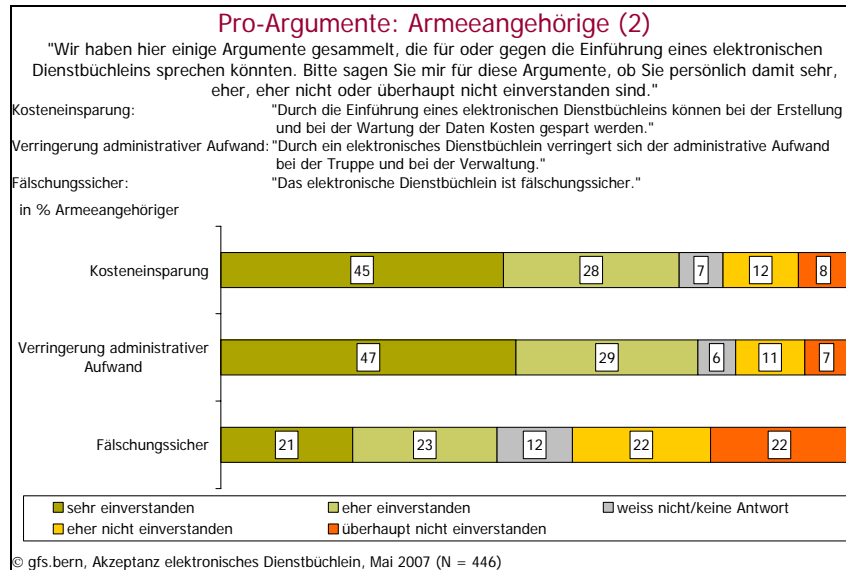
Pro-Argumente: Armeeangehörige (2)

"Wir haben hier einige Argumente gesammelt, die für oder gegen die Einführung eines elektronischen Dienstbüchleins sprechen könnten. Bitte sagen Sie mir für diese Argumente, ob Sie persönlich damit sehr, eher, eher nicht oder überhaupt nicht einverstanden sind."

Kosteneinsparung: "Durch die Einführung eines elektronischen Dienstbüchleins können bei der Erstellung und bei der Wartung der Daten Kosten gespart werden."

Verringerung administrativer Aufwand: "Durch ein elektronisches Dienstbüchlein verringert sich der administrative Aufwand bei der Truppe und bei der Verwaltung."

Fälschungssicher: "Das elektronische Dienstbüchlein ist fälschungssicher."

in % Armeeangehöriger

| | sehr einverstanden | eher einverstanden | weiss nicht/keine Antwort | eher nicht einverstanden | überhaupt nicht einverstanden |
|---|---|---|---|---|---|
| Kosteneinsparung | 45 | 28 | 7 | 12 | 8 |
| Verringerung administrativer Aufwand | 47 | 29 | 6 | 11 | 7 |
| Fälschungssicher | 21 | 23 | 12 | 22 | 22 |

sehr einverstanden
eher einverstanden
weiss nicht/keine Antwort
eher nicht einverstanden
überhaupt nicht einverstanden

© gfs.bern, Akzeptanz elektronisches Dienstbüchlein, Mai 2007 (N = 446)